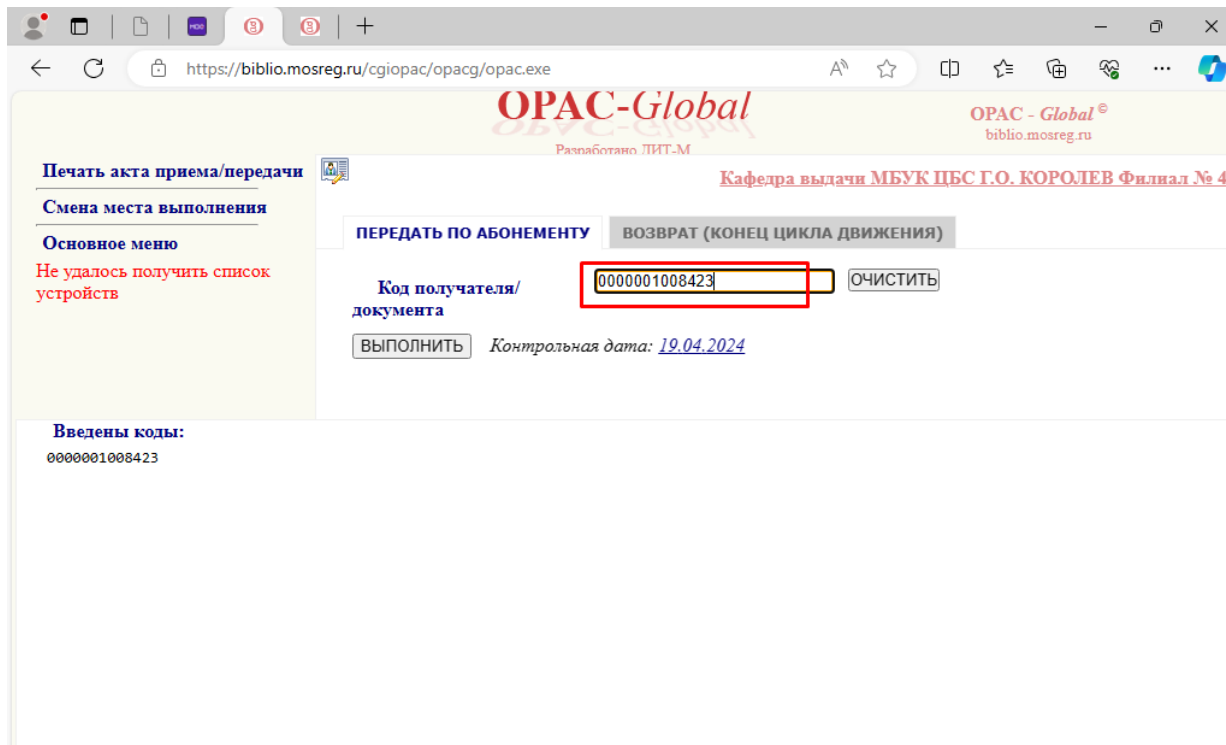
https://biblio.mosreg.ru/cgiopac/opacg/opac.exe

OPAC-Global
Разработано ЛИТ-М

OPAC - Global ©
biblio.mosreg.ru

Печать акта приема/передачи
Смена места выполнения
Основное меню
Не удалось получить список устройств

Кафедра выдачи МБУК ЦБС Г.О. КОРОЛЕВ Филиал № 4

ПЕРЕДАТЬ ПО АБОНЕМЕНТУ
ВОЗВРАТ (КОНЕЦ ЦИКЛА ДВИЖЕНИЯ)

Код получателя/ документа
0000001008423
ОЧИСТИТЬ
ВЫПОЛНИТЬ
Контрольная дата: 19.04.2024

Введены коды:
0000001008423